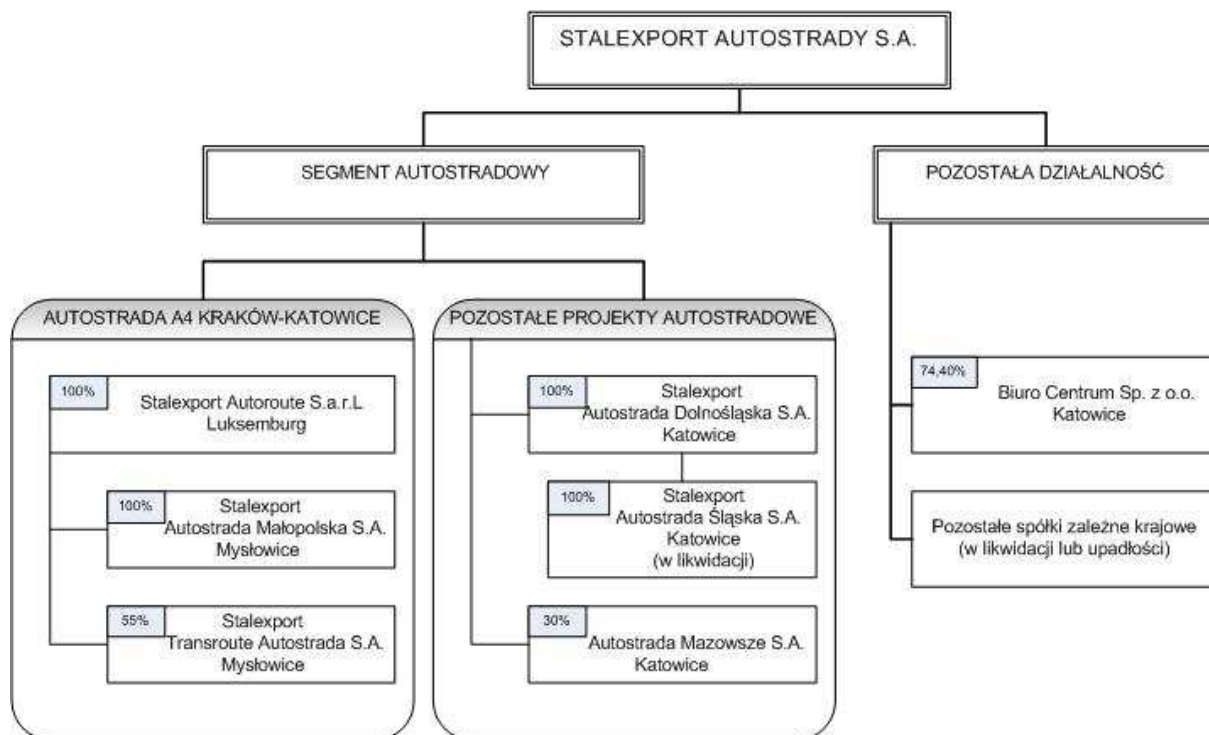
STALEXPORT AUTOSTRADY S.A.

SEGMENT AUTOSTRADOWY

POZOSTAŁA DZIAŁALNOŚĆ

AUTOSTRADA A4 KRAKÓW-KATOWICE

100%
Stalexport Autoroute S.a.r.L
Luksemburg

100%
Stalexport
Autostrada Małopolska S.A.
Mysłowice

55%
Stalexport
Transroute Autostrada S.A.
Mysłowice

POZOSTAŁE PROJEKTY AUTOSTRADOWE

100%
Stalexport
Autostrada Dolnośląska S.A.
Katowice

100%
Stalexport
Autostrada Śląska S.A.
Katowice
(w likwidacji)

30%
Autostrada Mazowsze S.A.
Katowice

74,40%
Biuro Centrum Sp. z o.o.
Katowice

Pozostałe spółki zależne krajowe
(w likwidacji lub upadłości)